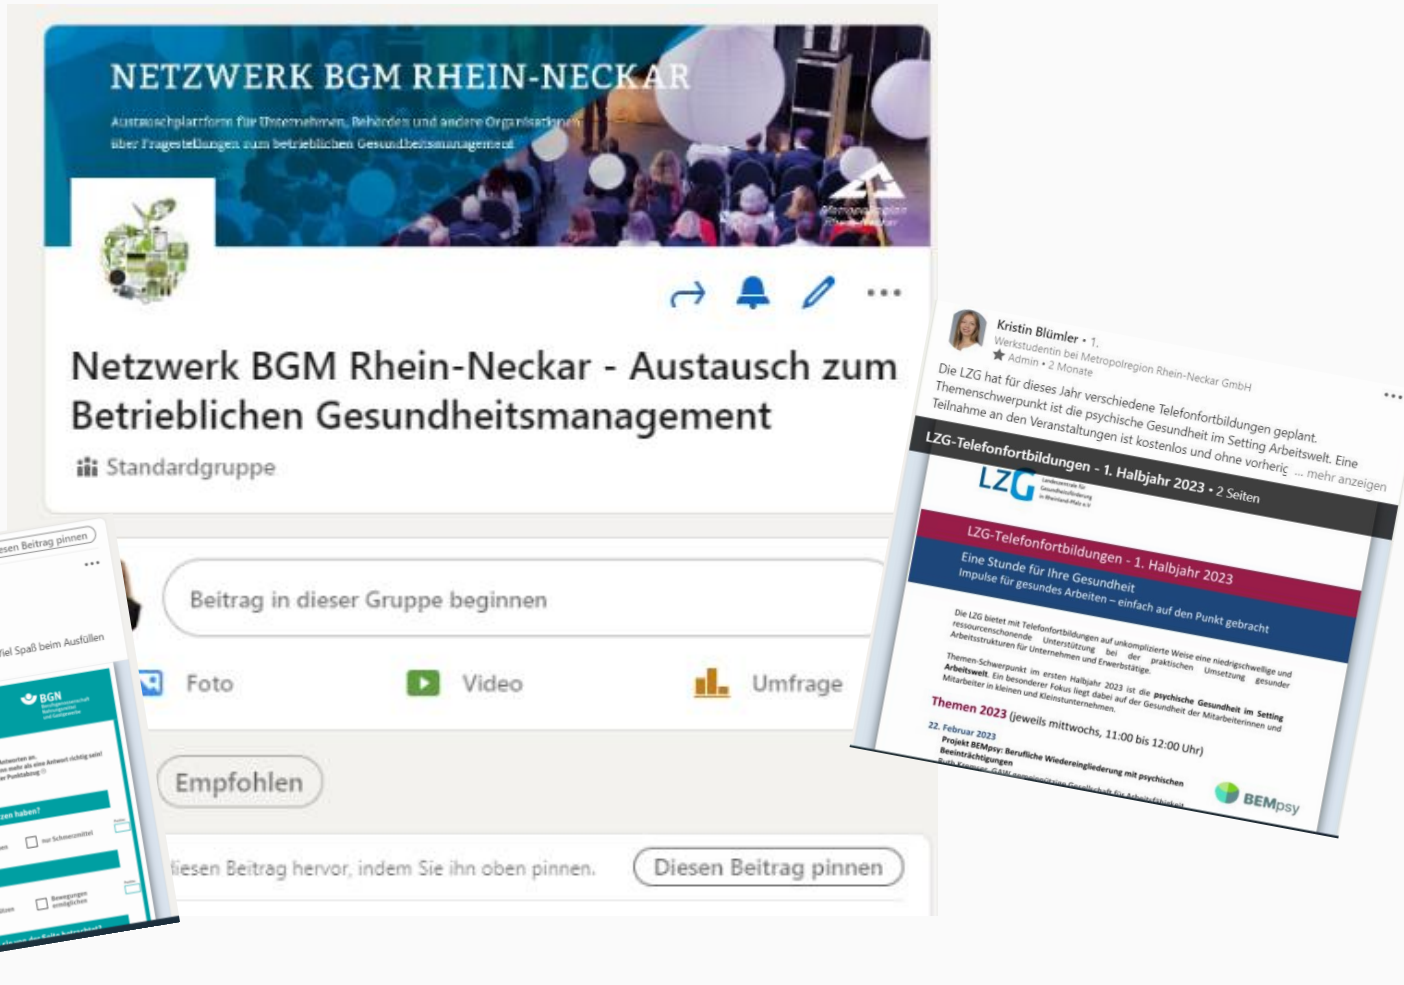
NETZWERK BGM RHEIN-NECKAR

Austauschplattform für Unternehmen, Behörden und andere Organisationen über Fragestellungen zum betrieblichen Gesundheitsmanagement

Netzwerk BGM Rhein-Neckar - Austausch zum Betrieblichen Gesundheitsmanagement

Standardgruppe

Beitrag in dieser Gruppe beginnen

Foto

Video

Umfrage

Empfohlen

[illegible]iesen Beitrag hervor, indem Sie ihn oben pinnen.

Diesen Beitrag pinnen

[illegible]esen Beitrag pinnen

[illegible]iel Spaß beim Ausfüllen

BGN

Kristin Blümler • 1.
Werkstudentin bei Metropolregion Rhein-Neckar GmbH
Admin • 2 Monate

Die LZG hat für dieses Jahr verschiedene Telefonfortbildungen geplant. Eine Themenschwerpunkt ist die psychische Gesundheit im Setting Arbeitswelt. Eine Teilnahme an den Veranstaltungen ist kostenlos und ohne vorheric ... mehr anzeigen

LZG-Telefonfortbildungen - 1. Halbjahr 2023 • 2 Seiten

LZG

LZG-Telefonfortbildungen - 1. Halbjahr 2023

Eine Stunde für Ihre Gesundheit
Impulse für gesundes Arbeiten – einfach auf den Punkt gebracht

Die LZG bietet mit Telefonfortbildungen auf unkomplizierte Weise eine niedrigschwellige und ressourcenschonende Unterstützung bei der praktischen Umsetzung gesunder Arbeitsstrukturen für Unternehmen und Erwerbstätige.

Themen-Schwerpunkt im ersten Halbjahr 2023 ist die psychische Gesundheit im Setting Arbeitswelt. Ein besonderer Fokus liegt dabei auf der Gesundheit der Mitarbeiterinnen und Mitarbeiter in kleinen und Kleinstunternehmen.

Themen 2023 (jeweils mittwochs, 11:00 bis 12:00 Uhr)

22. Februar 2023
Projekt BEMpsy: Berufliche Wiedereingliederung mit psychischen Beeinträchtigungen
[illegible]

BEMpsy